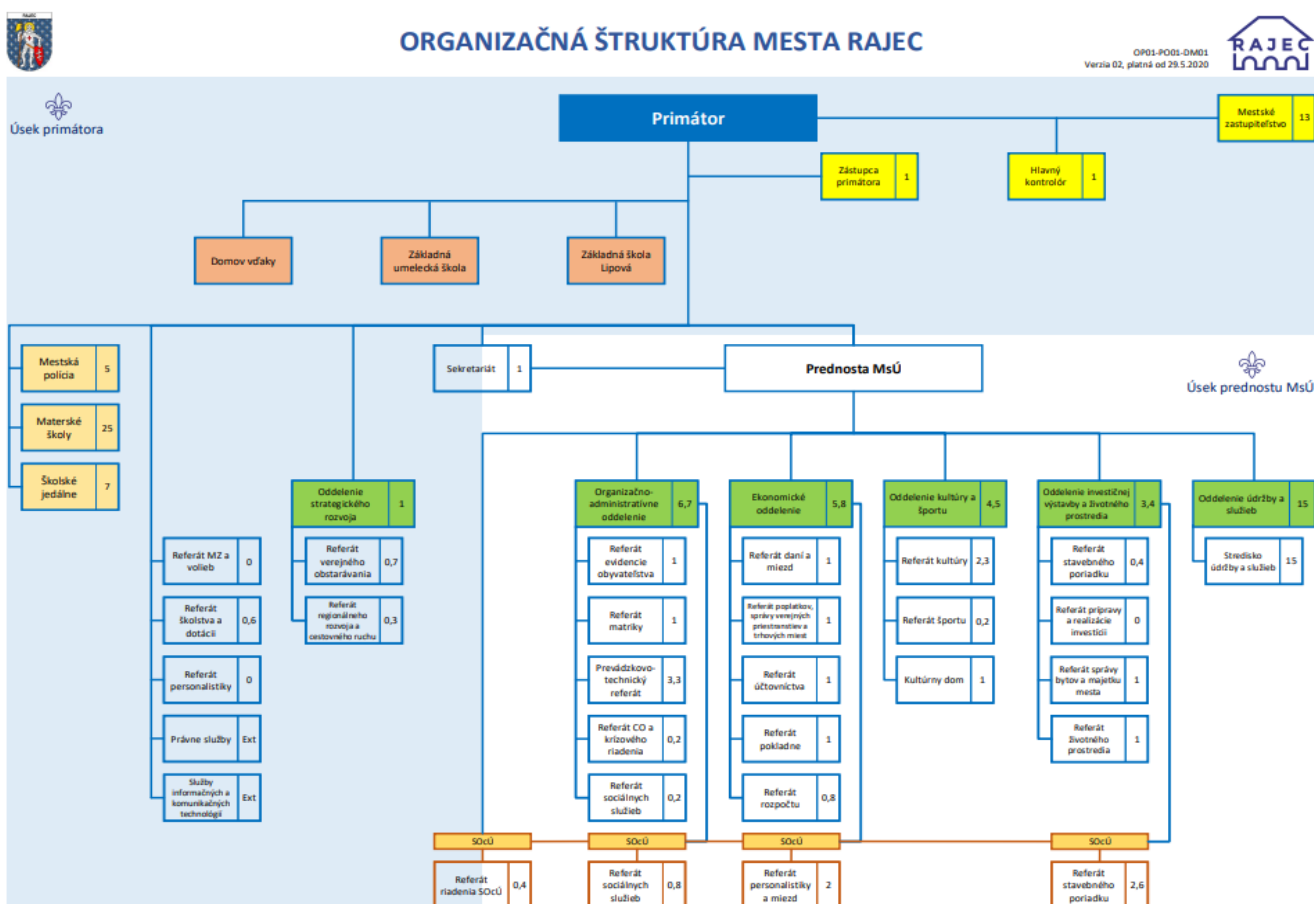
RAJEC

ORGANIZAČNÁ ŠTRUKTÚRA MESTA RAJEC

RAJEC

OP01-PO01-DM01
Verzia 02, platná od 29.5.2020

Úsek primátora

Primátor

Mestské zastupiteľstvo | 13

Zástupca primátora | 1

Hlavný kontrolór | 1

Domov vďaky

Základná umelecká škola

Základná škola Lipová

Mestská polícia | 5

Materské školy | 25

Školské jedálne | 7

Sekretariát | 1

Prednosta MsÚ

Úsek prednostu MsÚ

Oddelenie strategického rozvoja | 1

Referát verejného obstarávania | 0,7

Referát regionálneho rozvoja a cestovného ruchu | 0,3

Referát MZ a volieb | 0

Referát školstva a dotácií | 0,6

Referát personalistiky | 0

Právne služby | Ext

Služby informačných a komunikačných technológií | Ext

Organizačno-administratívne oddelenie | 6,7

Referát evidencie obyvateľstva | 1

Referát matriky | 1

Prevádzkovo-technický referát | 3,3

Referát CO a krízového riadenia | 0,2

Referát sociálnych služieb | 0,2

Ekonomické oddelenie | 5,8

Referát daní a miezd | 1

Referát poplatkov, správy verejných priestranstiev a trhových miest | 1

Referát účtovníctva | 1

Referát pokladne | 1

Referát rozpočtu | 0,8

Oddelenie kultúry a športu | 4,5

Referát kultúry | 2,3

Referát športu | 0,2

Kultúrny dom | 1

Oddelenie investičnej výstavby a životného prostredia | 3,4

Referát stavebného poriadku | 0,4

Referát prípravy a realizácie investícií | 0

Referát správy bytov a majetku mesta | 1

Referát životného prostredia | 1

Oddelenie údržby a služieb | 15

Stredisko údržby a služieb | 15

SOcÚ

SOcÚ

SOcÚ

SOcÚ

Referát riadenia SOcÚ | 0,4

Referát sociálnych služieb | 0,8

Referát personalistiky a miezd | 2

Referát stavebného poriadku | 2,6